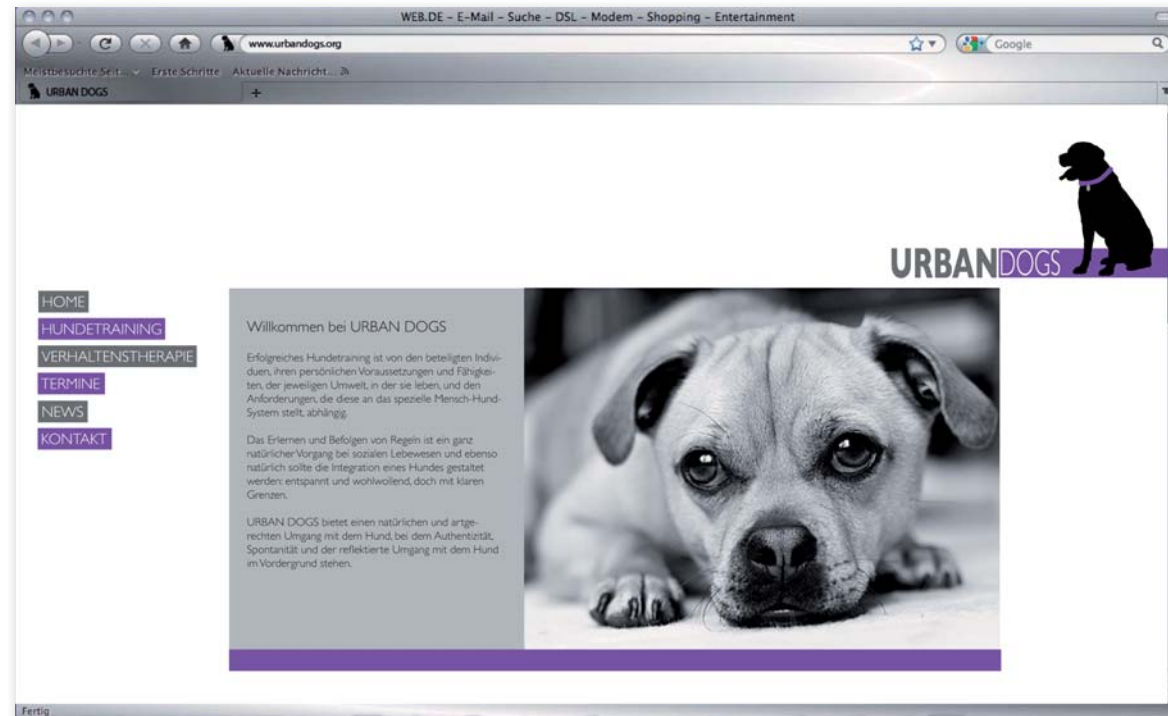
WEB.DE – E-Mail – Suche – DSL – Modem – Shopping – Entertainment

www.urbandogs.org

Google

Meistbesuchte Seit... Erste Schritte Aktuelle Nachricht...

URBAN DOGS

URBANDOGS

HOME
HUNDETRAINING
VERHALTENSTHERAPIE
TERMINE
NEWS
KONTAKT

Willkommen bei URBAN DOGS

Erfolgreiches Hundetraining ist von den beteiligten Individuen, ihren persönlichen Voraussetzungen und Fähigkeiten, der jeweiligen Umwelt, in der sie leben, und den Anforderungen, die diese an das spezielle Mensch-Hund-System stellt, abhängig.

Das Erlernen und Befolgen von Regeln ist ein ganz natürlicher Vorgang bei sozialen Lebewesen und ebenso natürlich sollte die Integration eines Hundes gestaltet werden: entspannt und wohlwollend, doch mit klaren Grenzen.

URBAN DOGS bietet einen natürlichen und artgerechten Umgang mit dem Hund, bei dem Authentizität, Spontanität und der reflektierte Umgang mit dem Hund im Vordergrund stehen.

Fertig